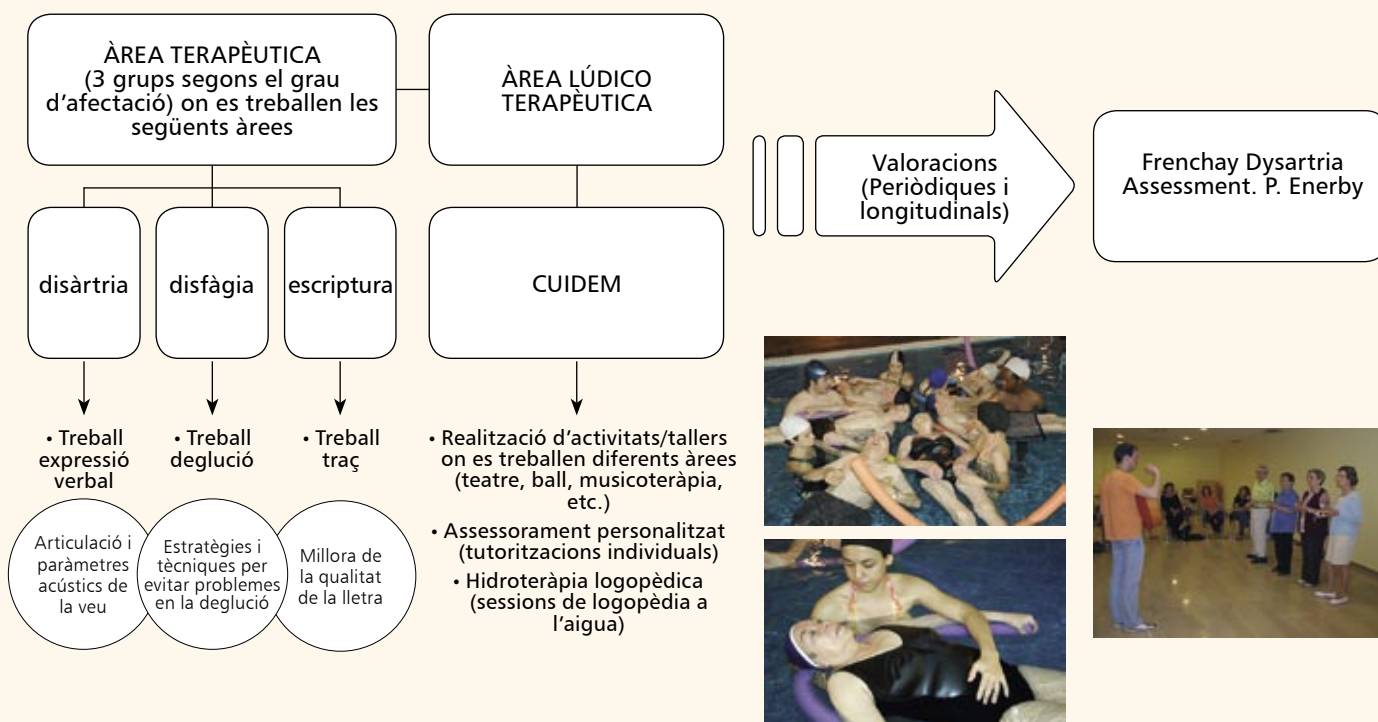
ÀREA TERAPÈUTICA (3 grups segons el grau d'afectació) on es treballen les següents àrees

ÀREA LÚDICO TERAPÈUTICA

Valoracions (Periòdiques i longitudinals)

Frenchay Dysartria Assessment. P. Enerby

disàrtria

disfàgia

escriptura

CUIDEM

• Treball expressió verbal

• Treball deglució

• Treball traç

• Realització d'activitats/tallers on es treballen diferents àrees (teatre, ball, musicoteràpia, etc.)
• Assessorament personalitzat (tutoritzacions individuals)
• Hidroteràpia logopèdica (sessions de logopèdia a l'aigua)

Articulació i paràmetres acústics de la veu

Estratègies i tècniques per evitar problemes en la deglució

Millora de la qualitat de la lletra